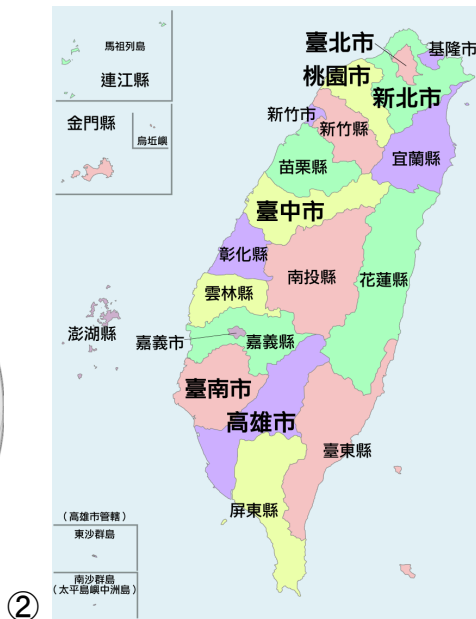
馬祖列島
連江縣

金門縣
烏坵嶼

臺北市
基隆市
桃園市
新北市
新竹市
新竹縣
宜蘭縣
苗栗縣
臺中市
彰化縣
南投縣
花蓮縣
雲林縣
澎湖縣
嘉義市
嘉義縣
臺南市
高雄市
臺東縣
屏東縣

(高雄市管轄)
東沙群島
南沙群島
(太平島嶼中洲島)

②